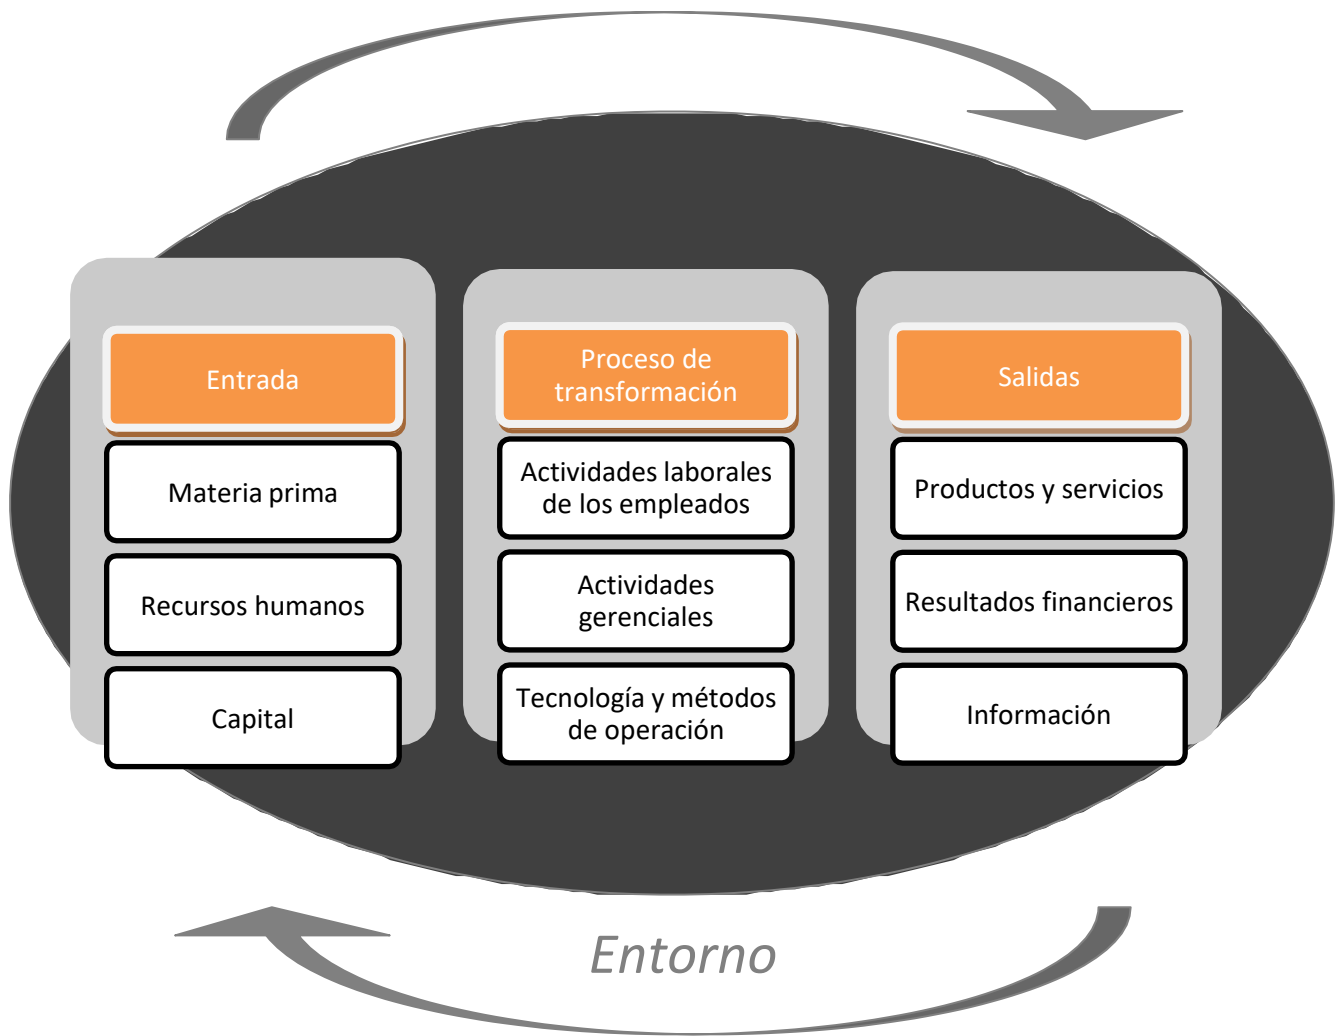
Entrada

Materia prima

Recursos humanos

Capital

Proceso de transformación

Actividades laborales de los empleados

Actividades gerenciales

Tecnología y métodos de operación

Salidas

Productos y servicios

Resultados financieros

Información

Entorno